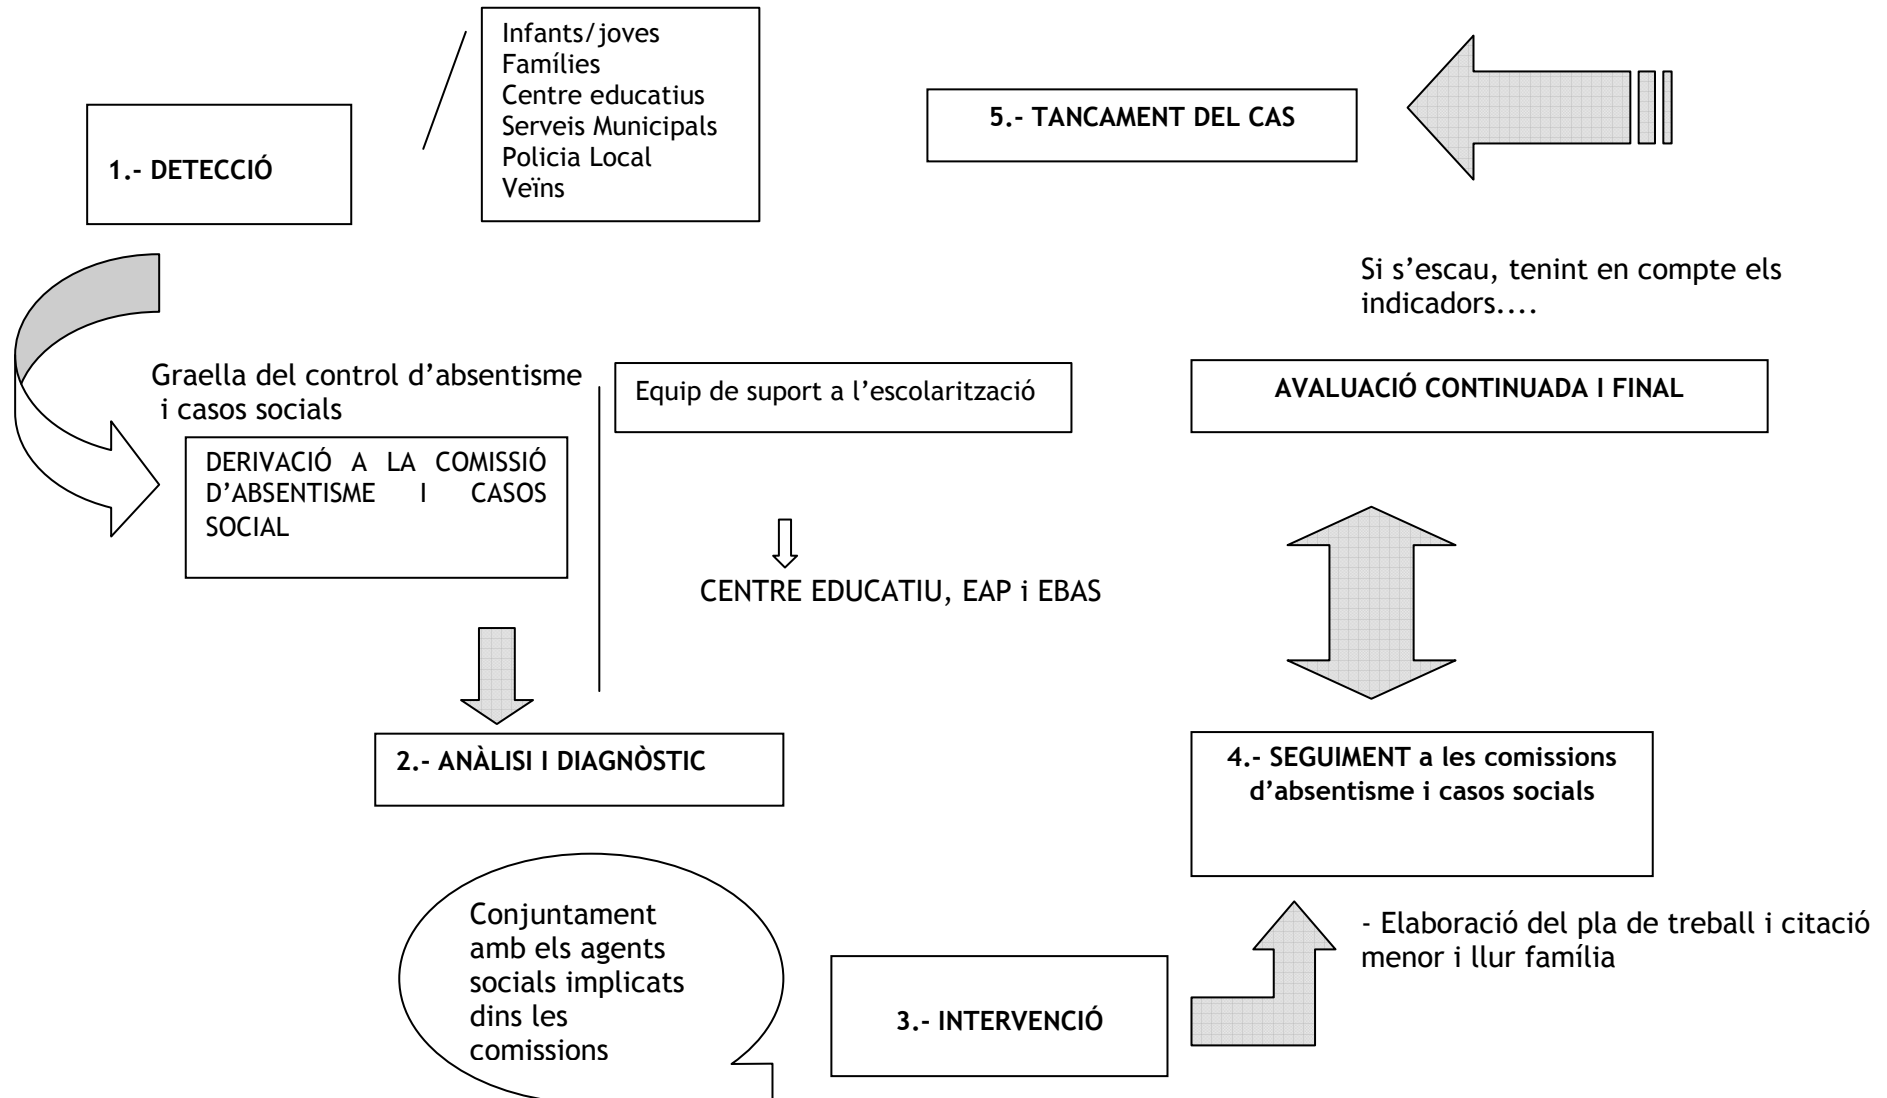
1.- DETECCIÓ

Infants/joves
Famílies
Centre educatius
Serveis Municipals
Policia Local
Veïns

5.- TANCAMENT DEL CAS

Si s'escau, tenint en compte els indicadors....

Graella del control d'absentisme i casos socials

DERIVACIÓ A LA COMISSIÓ D'ABSENTISME I CASOS SOCIAL

Equip de suport a l'escolarització

CENTRE EDUCATIU, EAP i EBAS

AVALUACIÓ CONTINUADA I FINAL

2.- ANÀLISI I DIAGNÒSTIC

4.- SEGUIMENT a les comissions d'absentisme i casos socials

Conjuntament amb els agents socials implicats dins les comissions

3.- INTERVENCIÓ

- Elaboració del pla de treball i citació menor i llur família